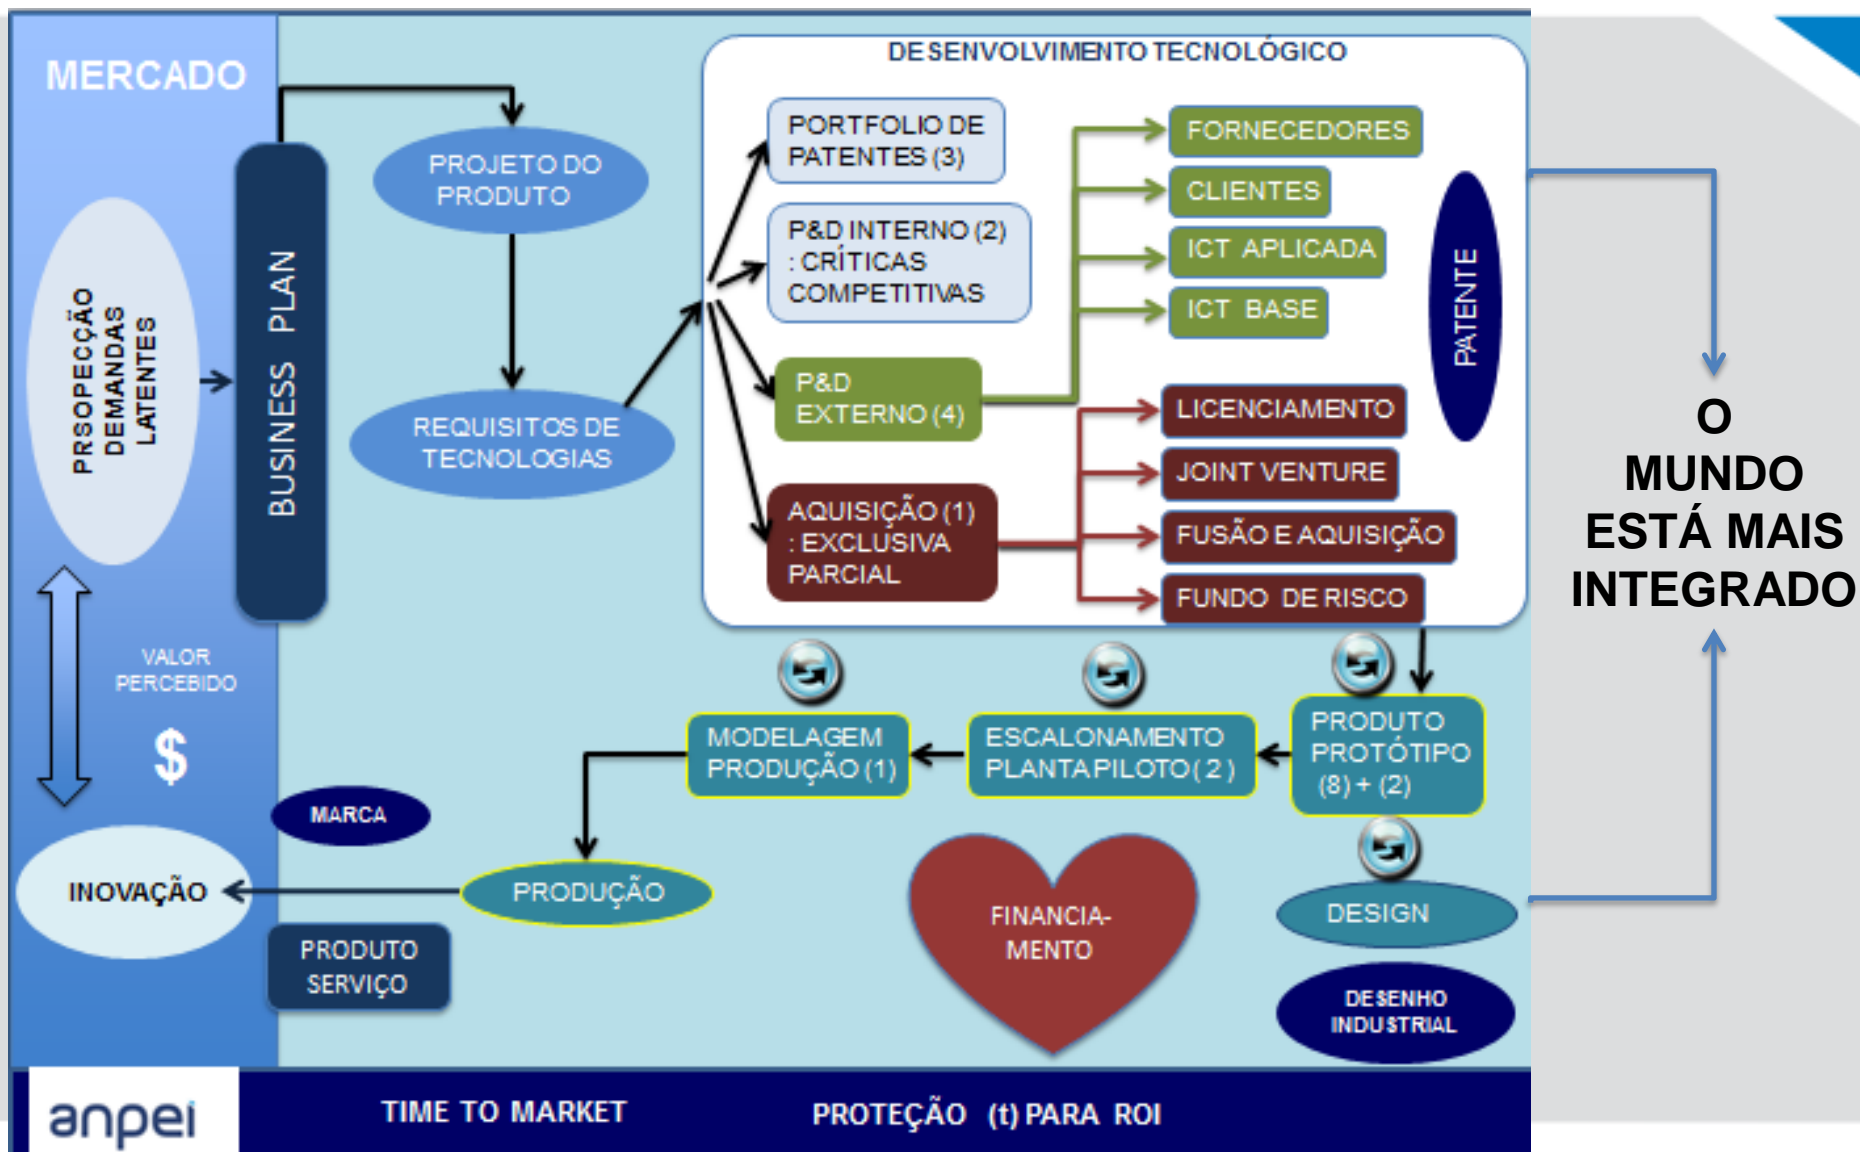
MERCADO

PRSOPECÇÃO DEMANDAS LATENTES

BUSINESS PLAN

PROJETO DO PRODUTO

REQUISITOS DE TECNOLOGIAS

DESENVOLVIMENTO TECNOLÓGICO

PORTFOLIO DE PATENTES (3)

P&D INTERNO (2) : CRÍTICAS COMPETITIVAS

P&D EXTERNO (4)

AQUISIÇÃO (1) : EXCLUSIVA PARCIAL

FORNECEDORES

CLIENTES

ICT APLICADA

ICT BASE

LICENCIAMENTO

JOINT VENTURE

FUSÃO E AQUISIÇÃO

FUNDO DE RISCO

PATENTE

O MUNDO ESTÁ MAIS INTEGRADO

VALOR PERCEBIDO

$

MODELAGEM PRODUÇÃO (1)

ESCALONAMENTO PLANTA PILOTO (2)

PRODUTO PROTÓTIPO (8) + (2)

MARCA

INOVAÇÃO

PRODUÇÃO

FINANCIA-MENTO

DESIGN

PRODUTO SERVIÇO

DESENHO INDUSTRIAL

anpei

TIME TO MARKET

PROTEÇÃO (t) PARA ROI